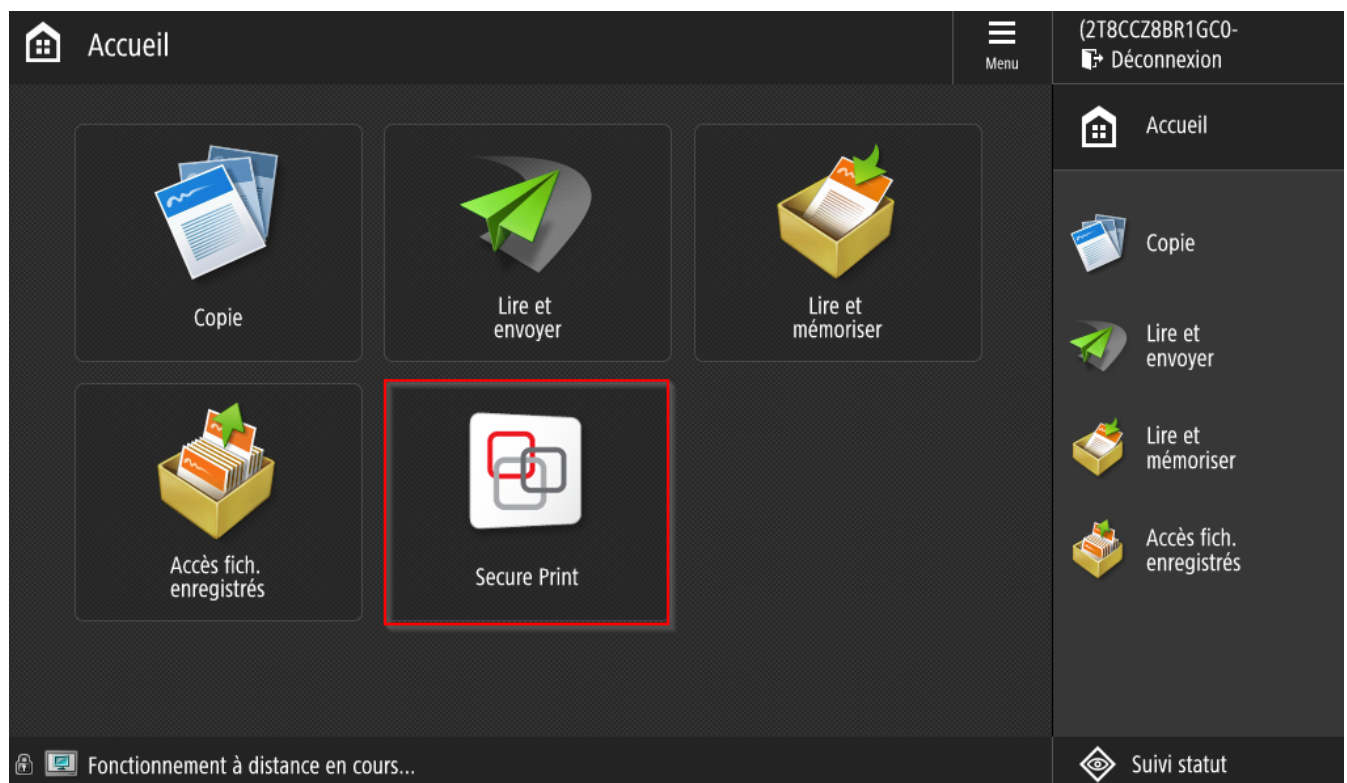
Accueil

Menu

(2T8CCZ8BR1GC0-
Déconnexion

Copie

Lire et envoyer

Lire et mémoriser

Accès fich. enregistrés

Secure Print

Accueil

Copie

Lire et envoyer

Lire et mémoriser

Accès fich. enregistrés

Fonctionnement à distance en cours...

Suivi statut